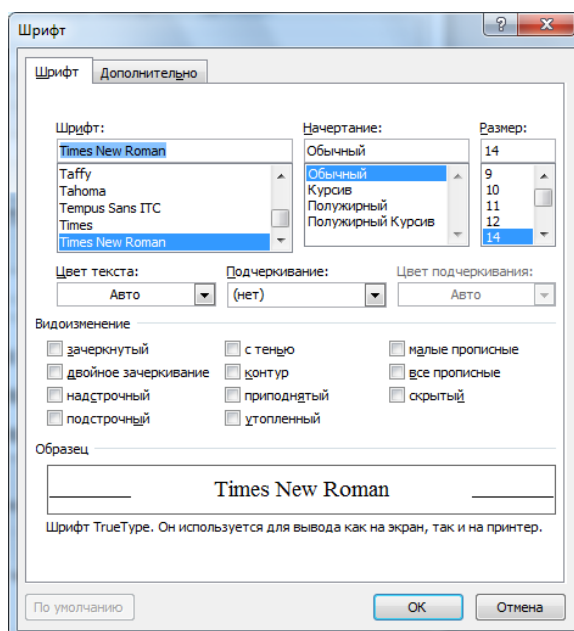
Шрифт

?
X

Шрифт
Дополнительно

Шрифт:
Times New Roman
Taffy
Tahoma
Tempus Sans ITC
Times
Times New Roman

Начертание:
Обычный
Обычный
Курсив
Полужирный
Полужирный Курсив

Размер:
14
9
10
11
12
14

Цвет текста:
Авто

Подчеркивание:
(нет)

Цвет подчеркивания:
Авто

Видоизменение
зачеркнутый
двойное зачеркивание
надстрочный
подстрочный
с тенью
контур
приподнятый
утопленный
малые прописные
все прописные
скрытый

Образец
Times New Roman
Шрифт TrueType. Он используется для вывода как на экран, так и на принтер.

По умолчанию
OK
Отмена